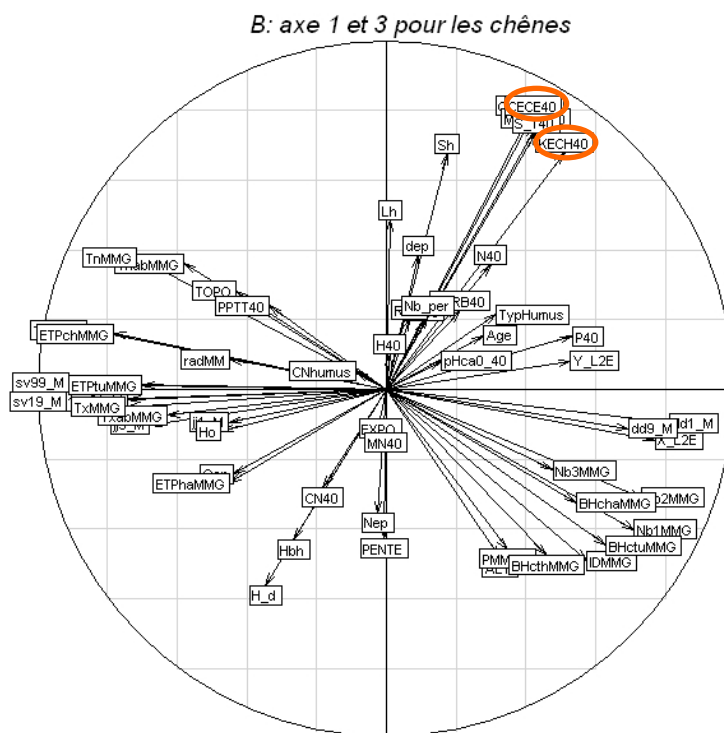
B: axe 1 et 3 pour les chênes

CECE40
MS_T40
KECH40
Sh
Lh
dep
N40
TnMMG
TxabMMG
TOPO
PPTT40
Nb_per
RB40
TypHumus
Age
P40
ETPchMMG
H40
radMM
CNhumus
pHca0_40
Y_L2E
sv99_M
sv19_M
ETPtuMMG
TxMMG
TxabMMG
Ho
EXPO
MN40
dd9_M
dd1_M
X_L2E
ETPhaMMG
CN40
Nb3MMG
BHchaMMG
Nb2MMG
Nb1MMG
BHctuMMG
Nep
PENTE
Hbh
H_d
PMM
BHcthMMG
IDMMG